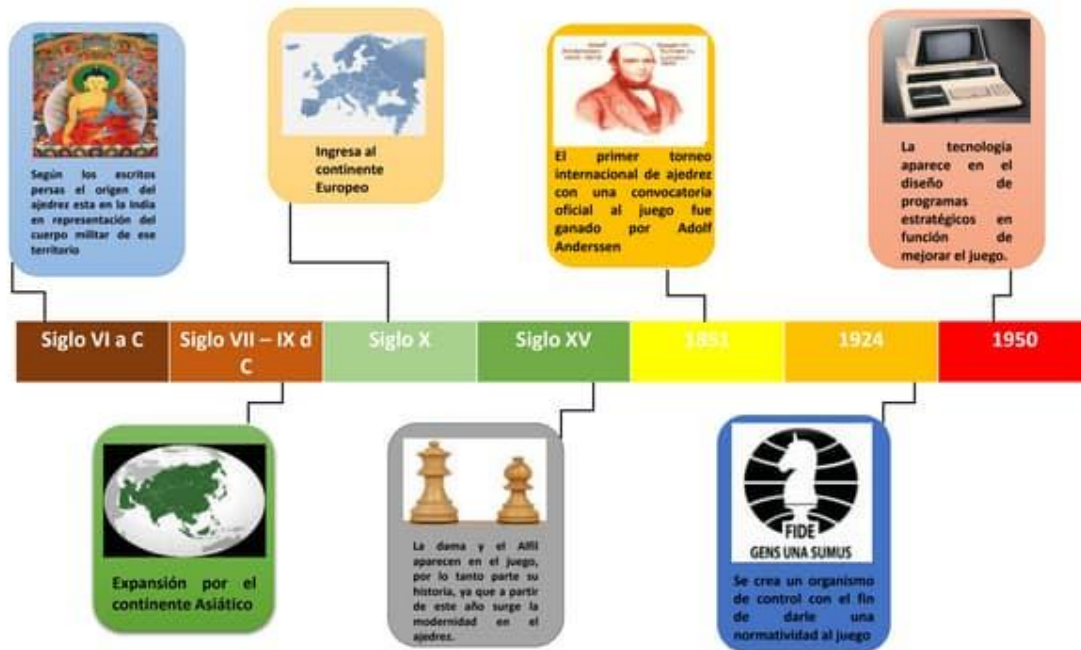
Según los escritos persas el origen del ajedrez esta en la India en representación del cuerpo militar de ese territorio

Ingresa al continente Europeo

El primer torneo internacional de ajedrez con una convocatoria oficial al juego fue ganado por Adolf Anderssen

La tecnologia aparece en el diseño de programas estratégicos en función de mejorar el juego.

Siglo VI a C

Siglo VII – IX d C

Siglo X

Siglo XV

1851

1924

1950

Expansión por el continente Asiático

La dama y el Alfil aparecen en el juego, por lo tanto parte su historia, ya que a partir de este año surge la modernidad en el ajedrez.

FIDE
GENS UNA SUMUS

Se crea un organismo de control con el fin de darle una normatividad al juego